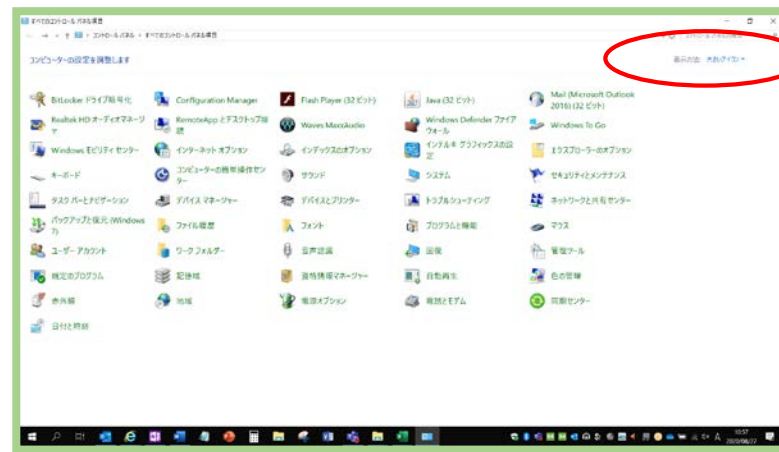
すべてのコントロール パネル項目

コントロール パネル › すべてのコントロール パネル項目

コンピューターの設定を調整します

表示方法: 大きいアイコン ▾

BitLocker ドライブ暗号化
Configuration Manager
Flash Player (32 ビット)
Java (32 ビット)
Mail (Microsoft Outlook 2016) (32 ビット)
Realtek HD オーディオマネージャ
RemoteApp とデスクトップ接続
Waves MaxxAudio
Windows Defender ファイアウォール
Windows To Go
Windows モビリティ センター
インターネット オプション
インデックスのオプション
インテル® グラフィックスの設定
エクスプローラーのオプション
キーボード
コンピューターの簡単操作センター
サウンド
システム
セキュリティとメンテナンス
タスク バーとナビゲーション
デバイス マネージャー
デバイスとプリンター
トラブルシューティング
ネットワークと共有センター
バックアップと復元 (Windows 7)
ファイル履歴
フォント
プログラムと機能
マウス
ユーザー アカウント
ワーク フォルダー
音声認識
回復
管理ツール
既定のプログラム
記憶域
資格情報マネージャー
自動再生
色の管理
赤外線
地域
電源オプション
電話とモデム
同期センター
日付と時刻

A
10:57
2020/08/27